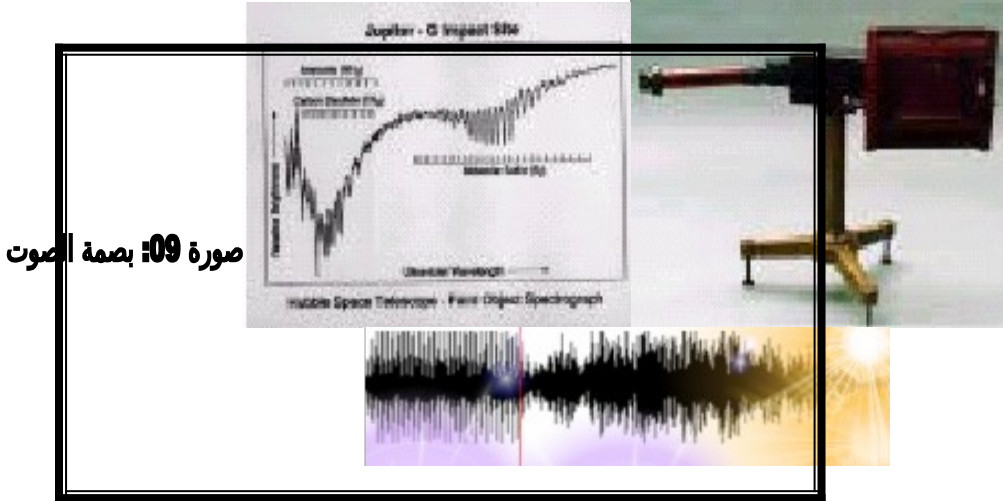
Jupiter - G Impact Site

Ammonia (NH$_3$)

Carbon Disulfide (CS$_2$)

Relative Brightness

Molecular Sulfur (S$_2$)

Ultraviolet Wavelength

Hubble Space Telescope - Faint Object Spectrograph

صورة 09: بصمة الصوت